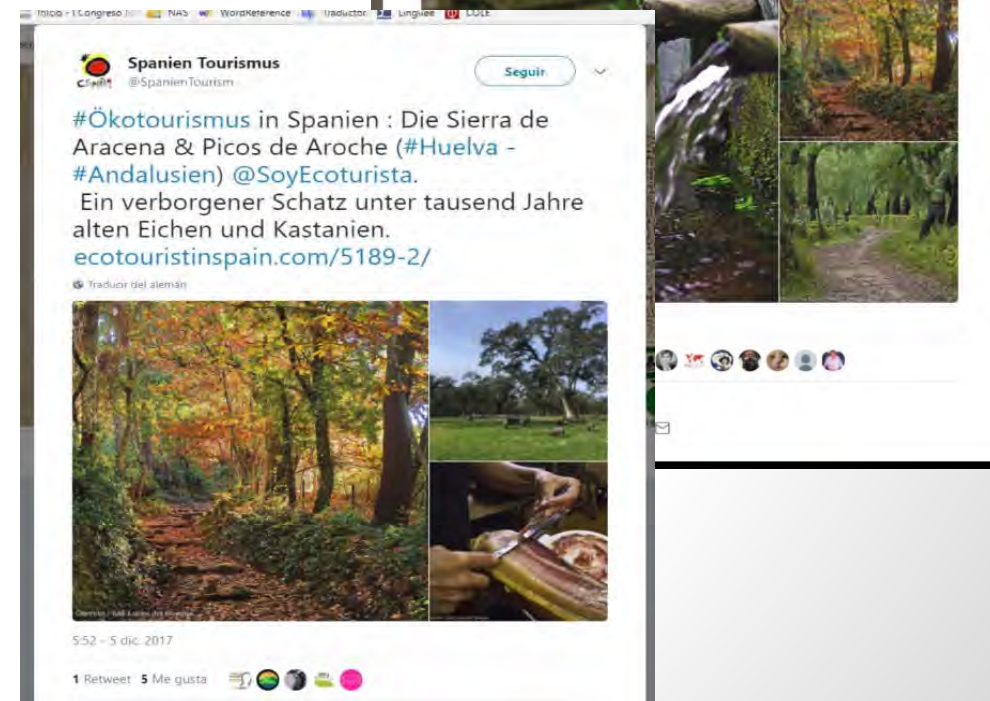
Inicio - I Congreso N... NAS WordReference Traductor Linguee DLE

Spanien Tourismus
@SpanienTourism

Seguir

#Ökotourismus in Spanien : Die Sierra de Aracena & Picos de Aroche (#Huelva - #Andalusien) @SoyEcoturista.
Ein verborgener Schatz unter tausend Jahre alten Eichen und Kastanien.
ecotouristinspain.com/5189-2/

Traducir del alemán

5:52 - 5 dic. 2017

1 Retweet 5 Me gusta